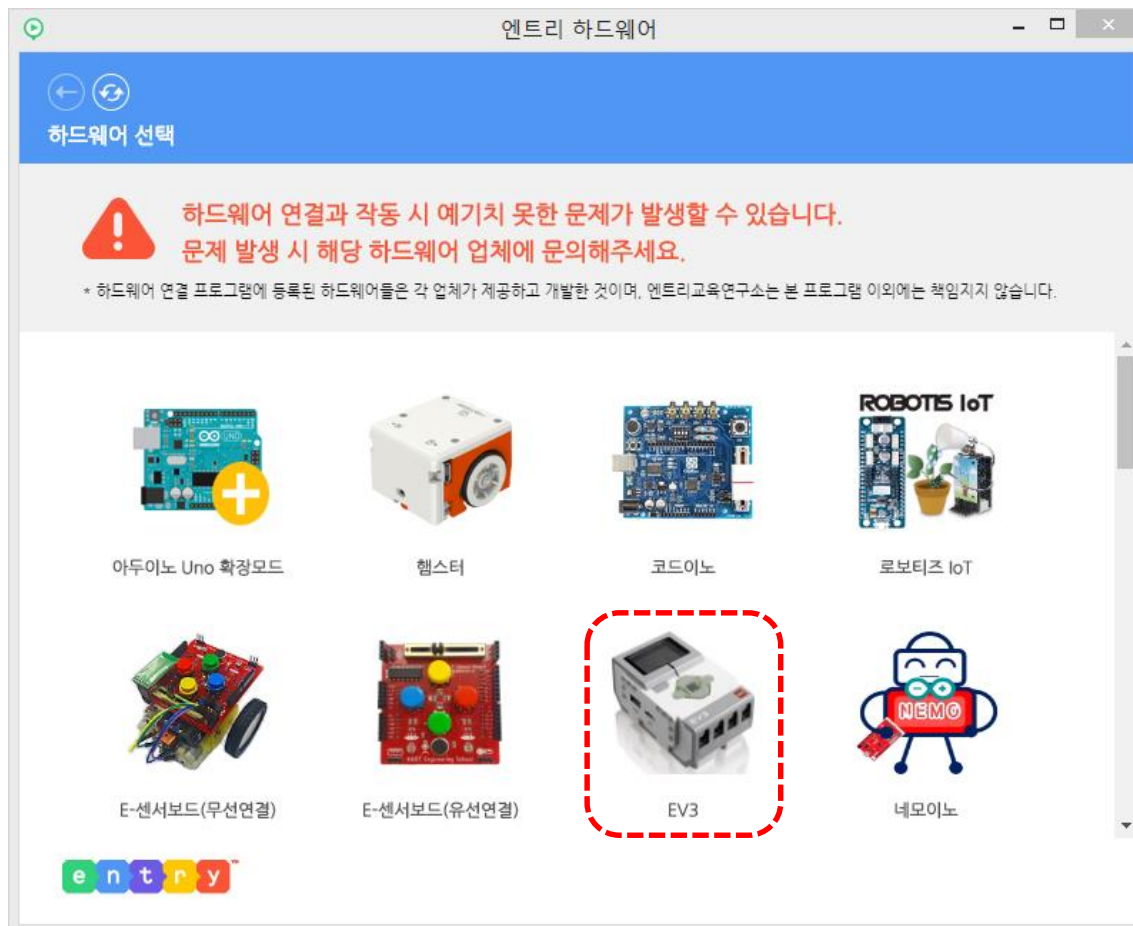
엔트리 하드웨어

하드웨어 선택

하드웨어 연결과 작동 시 예기치 못한 문제가 발생할 수 있습니다.
문제 발생 시 해당 하드웨어 업체에 문의해주세요.

* 하드웨어 연결 프로그램에 등록된 하드웨어들은 각 업체가 제공하고 개발한 것이며, 엔트리교육연구소는 본 프로그램 이외에는 책임지지 않습니다.

ROBOTIS IoT

아두이노 Uno 확장모드

햄스터

코드이노

로보티즈 IoT

NEMG

E-센서보드(무선연결)

E-센서보드(유선연결)

EV3

네모이노

entry